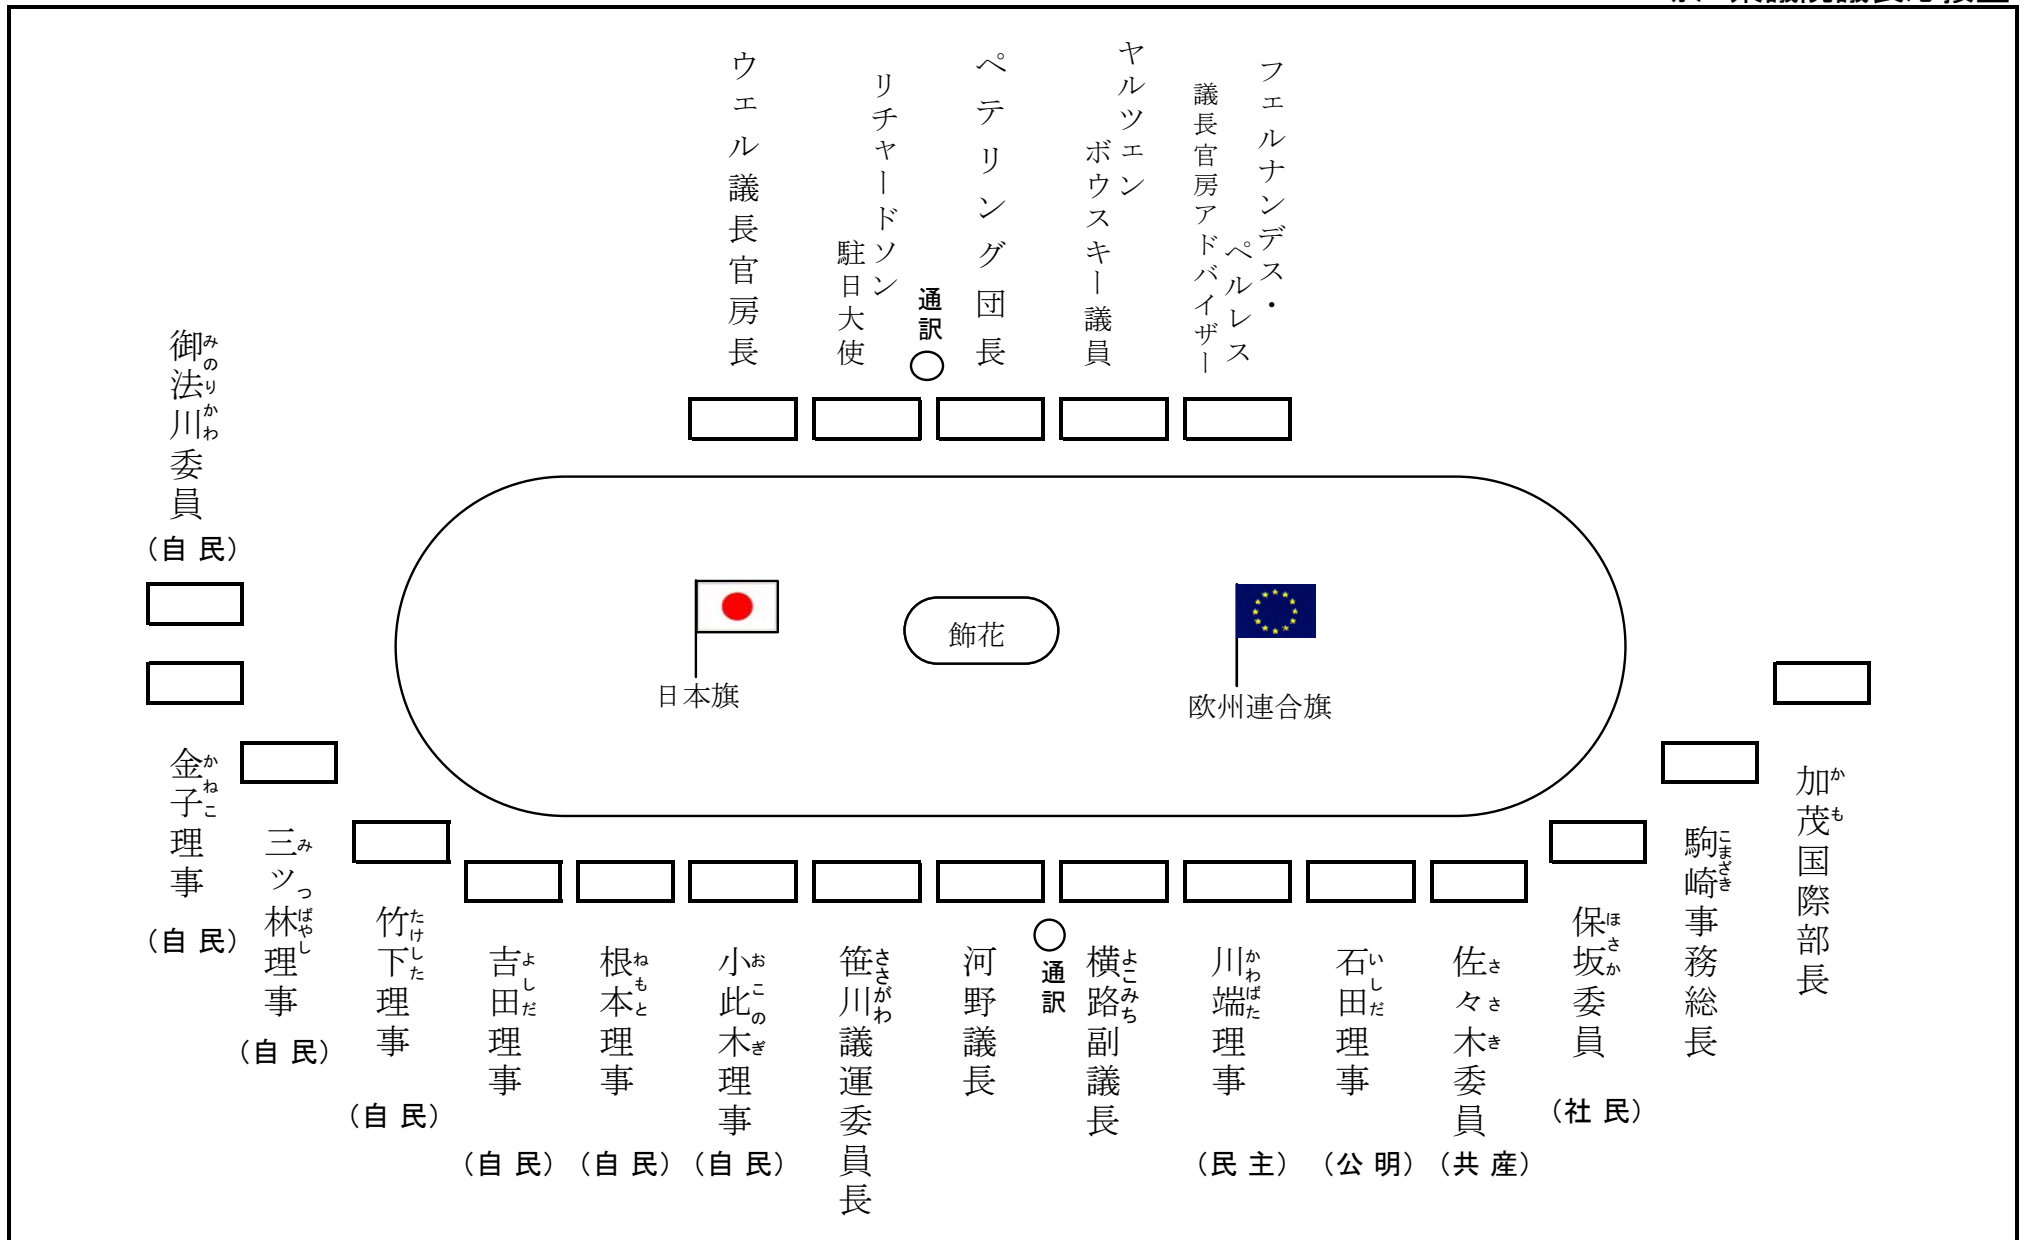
ウェル議長官房長

リチャードソン駐日大使

通訳

ペテリング団長

ヤルツェンボウスキー議員

フェルナンデス・ペルレス議長官房アドバイザー

御法川委員（自民）

飾花

日本旗

欧州連合旗

金子理事（自民）

三ツ林理事（自民）

竹下理事（自民）

吉田理事（自民）

根本理事（自民）

小此木理事（自民）

笹川議運委員長

河野議長

通訳

横路副議長

川端理事（民主）

石田理事（公明）

佐々木委員（共産）

保坂委員（社民）

駒崎事務総長

加茂国際部長